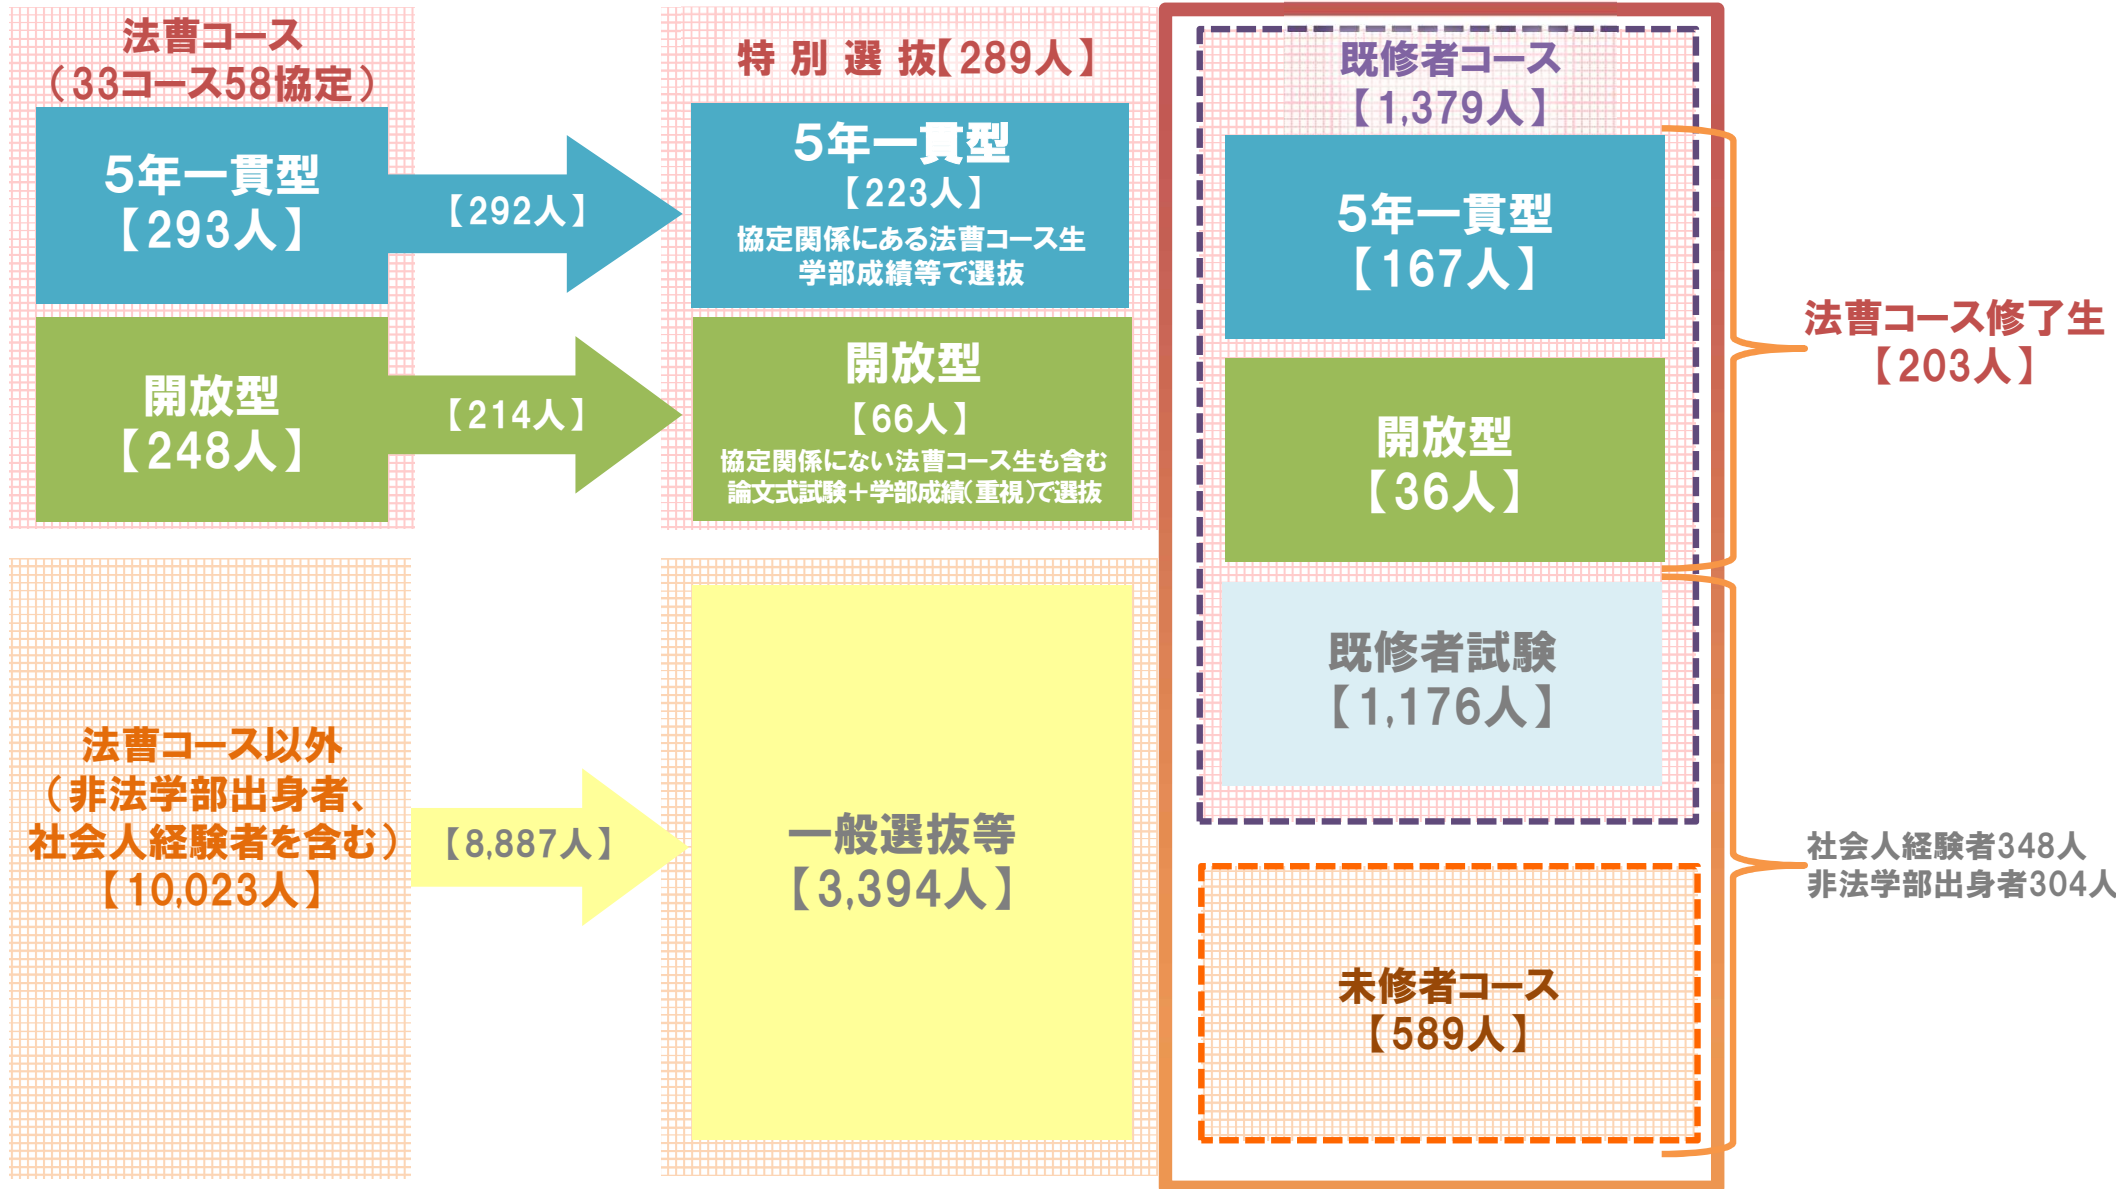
法曹コース
（33コース58協定）

5年一貫型
【293人】

開放型
【248人】

【292人】

【214人】

特 別 選 抜【289人】

5年一貫型
【223人】
協定関係にある法曹コース生
学部成績等で選抜

開放型
【66人】
協定関係にない法曹コース生も含む
論文式試験＋学部成績（重視）で選抜

既修者コース
【1,379人】

5年一貫型
【167人】

開放型
【36人】

既修者試験
【1,176人】

法曹コース修了生
【203人】

法曹コース以外
（非法学部出身者、
社会人経験者を含む）
【10,023人】

【8,887人】

一般選抜等
【3,394人】

社会人経験者348人
非法学部出身者304人

未修者コース
【589人】